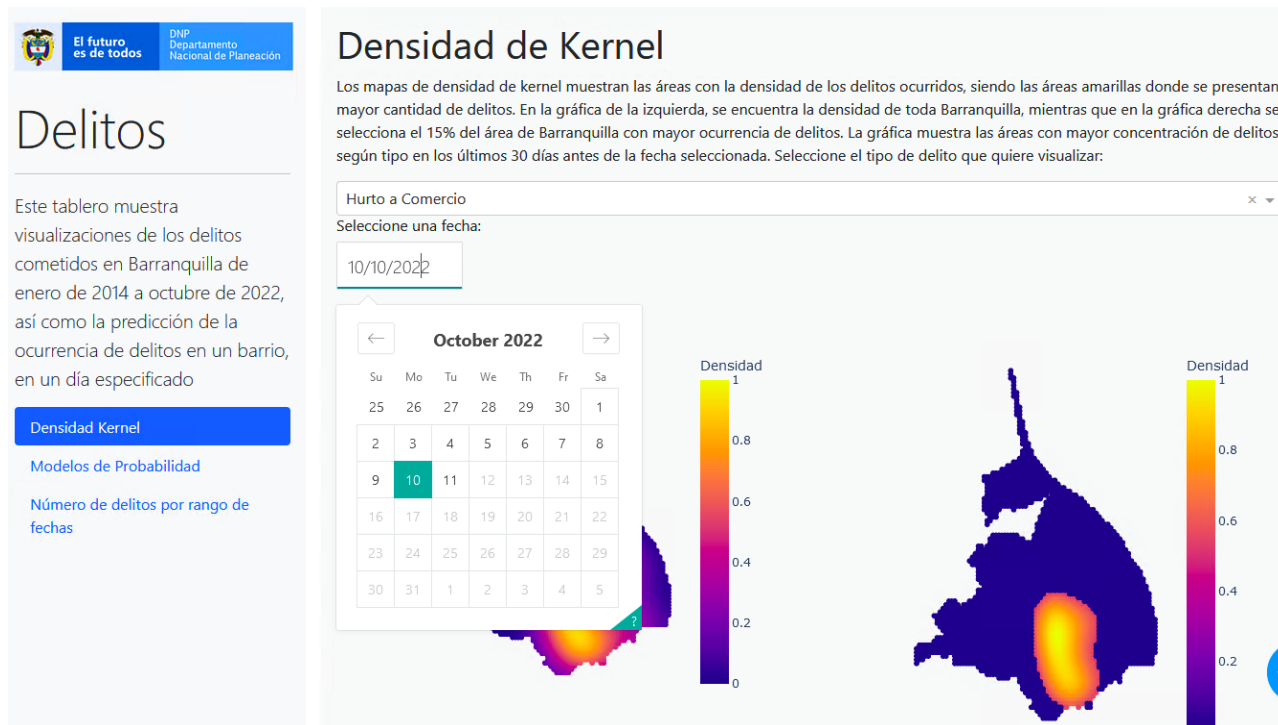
El futuro es de todos

DNP Departamento Nacional de Planeación

Delitos

Este tablero muestra visualizaciones de los delitos cometidos en Barranquilla de enero de 2014 a octubre de 2022, así como la predicción de la ocurrencia de delitos en un barrio, en un día especificado

Densidad Kernel

Modelos de Probabilidad

Número de delitos por rango de fechas

Densidad de Kernel

Los mapas de densidad de kernel muestran las áreas con la densidad de los delitos ocurridos, siendo las áreas amarillas donde se presentan mayor cantidad de delitos. En la gráfica de la izquierda, se encuentra la densidad de toda Barranquilla, mientras que en la gráfica derecha se selecciona el 15% del área de Barranquilla con mayor ocurrencia de delitos. La gráfica muestra las áreas con mayor concentración de delitos según tipo en los últimos 30 días antes de la fecha seleccionada. Seleccione el tipo de delito que quiere visualizar:

Hurto a Comercio ×

Seleccione una fecha:

10/10/2022

October 2022

| Su | Mo | Tu | We | Th | Fr | Sa |
|---|---|---|---|---|---|---|
| 25 | 26 | 27 | 28 | 29 | 30 | 1 |
| 2 | 3 | 4 | 5 | 6 | 7 | 8 |
| 9 | 10 | 11 | 12 | 13 | 14 | 15 |
| 16 | 17 | 18 | 19 | 20 | 21 | 22 |
| 23 | 24 | 25 | 26 | 27 | 28 | 29 |
| 30 | 31 | 1 | 2 | 3 | 4 | 5 |

?

Densidad
1
0.8
0.6
0.4
0.2
0

Densidad
1
0.8
0.6
0.4
0.2